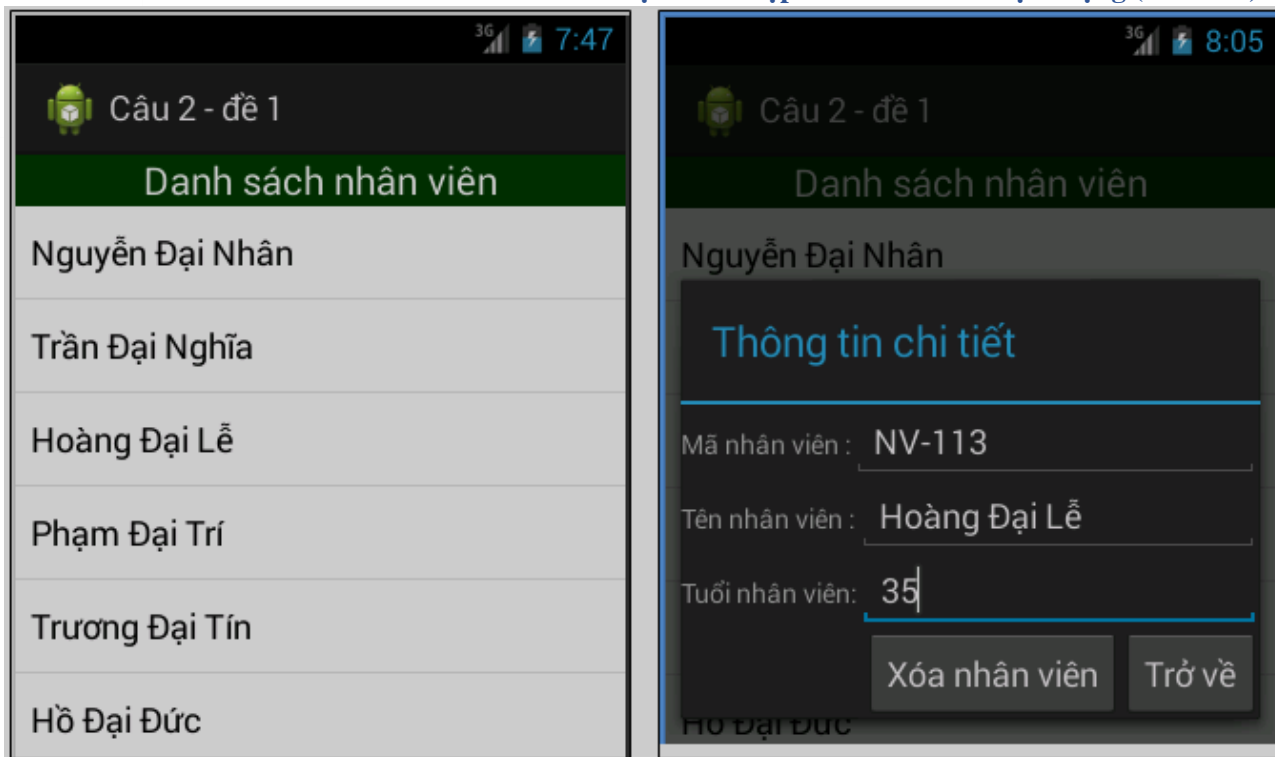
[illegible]

7:47

Câu 2 - đề 1

Danh sách nhân viên

Nguyễn Đại Nhân

Trần Đại Nghĩa

Hoàng Đại Lễ

Phạm Đại Trí

Trương Đại Tín

Hồ Đại Đức

8:05

Câu 2 - đề 1

Danh sách nhân viên

Nguyễn Đại Nhân

Thông tin chi tiết

Mã nhân viên : NV-113

Tên nhân viên : Hoàng Đại Lễ

Tuổi nhân viên: 35

Xóa nhân viên

Trở về

Hồ Đại Đức